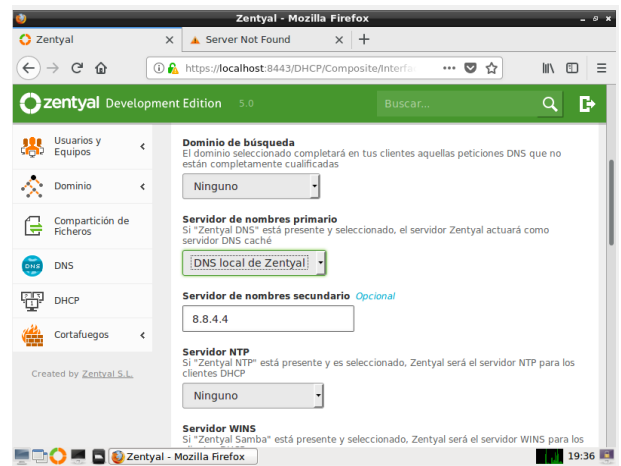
Zentyal - Mozilla Firefox

Zentyal
Server Not Found

https://localhost:8443/DHCP/Composite/Interfa

zentyal Development Edition 5.0

Buscar...

Usuarios y Equipos
Dominio
Compartición de Ficheros
DNS
DHCP
Cortafuegos

Created by Zentyal S.L.

Dominio de búsqueda
El dominio seleccionado completará en tus clientes aquellas peticiones DNS que no están completamente cualificadas

Ninguno

Servidor de nombres primario
Si "Zentyal DNS" está presente y seleccionado, el servidor Zentyal actuará como servidor DNS caché

DNS local de Zentyal

Servidor de nombres secundario Opcional

8.8.4.4

Servidor NTP
Si "Zentyal NTP" está presente y es seleccionado, Zentyal será el servidor NTP para los clientes DHCP

Ninguno

Servidor WINS
Si "Zentyal Samba" está presente y seleccionado, Zentyal será el servidor WINS para los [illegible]

Zentyal - Mozilla Firefox
19:36